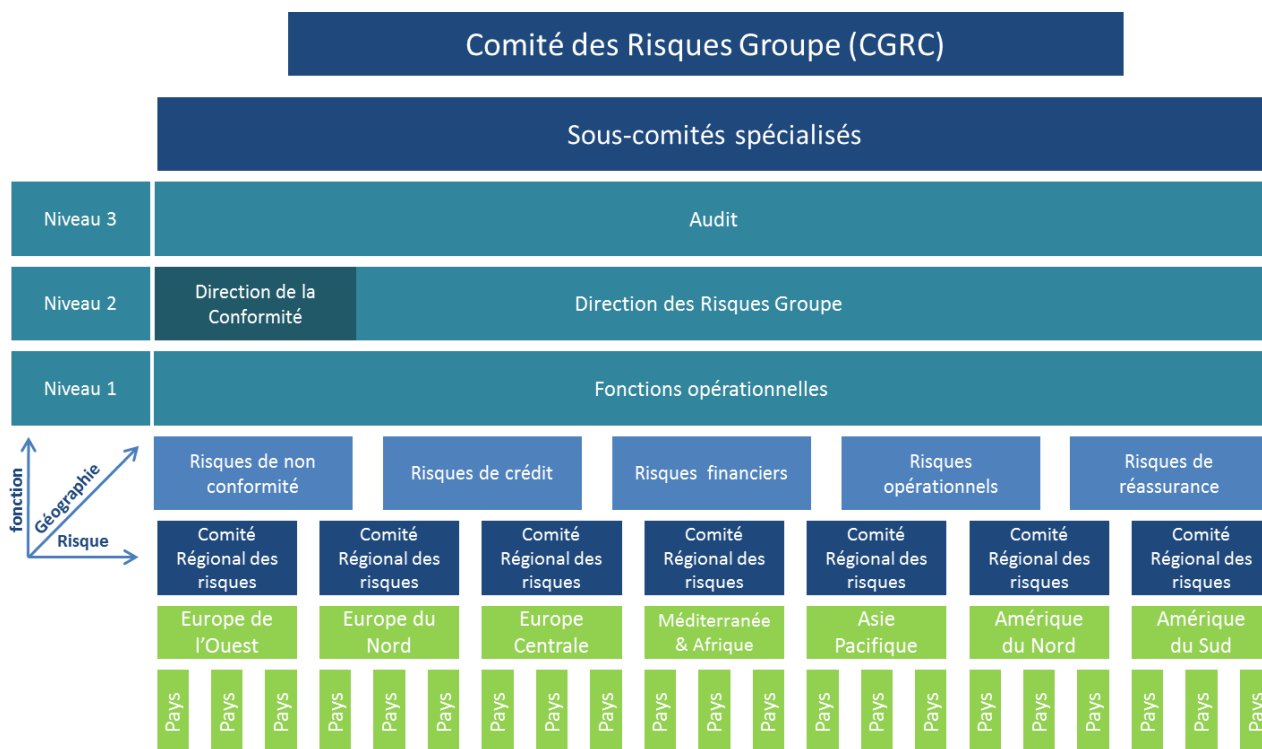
Comité des Risques Groupe (CGRC)

Sous-comités spécialisés

Niveau 3 | Audit

Niveau 2 | Direction de la Conformité | Direction des Risques Groupe

Niveau 1 | Fonctions opérationnelles

fonction
Géographie
Risque

Risques de non conformité
Risques de crédit
Risques financiers
Risques opérationnels
Risques de réassurance

Comité Régional des risques
Comité Régional des risques
Comité Régional des risques
Comité Régional des risques
Comité Régional des risques
Comité Régional des risques
Comité Régional des risques

Europe de l'Ouest
Europe du Nord
Europe Centrale
Méditerranée & Afrique
Asie Pacifique
Amérique du Nord
Amérique du Sud

Pays Pays Pays
Pays Pays Pays
Pays Pays Pays
Pays Pays Pays
Pays Pays Pays
Pays Pays Pays
Pays Pays Pays